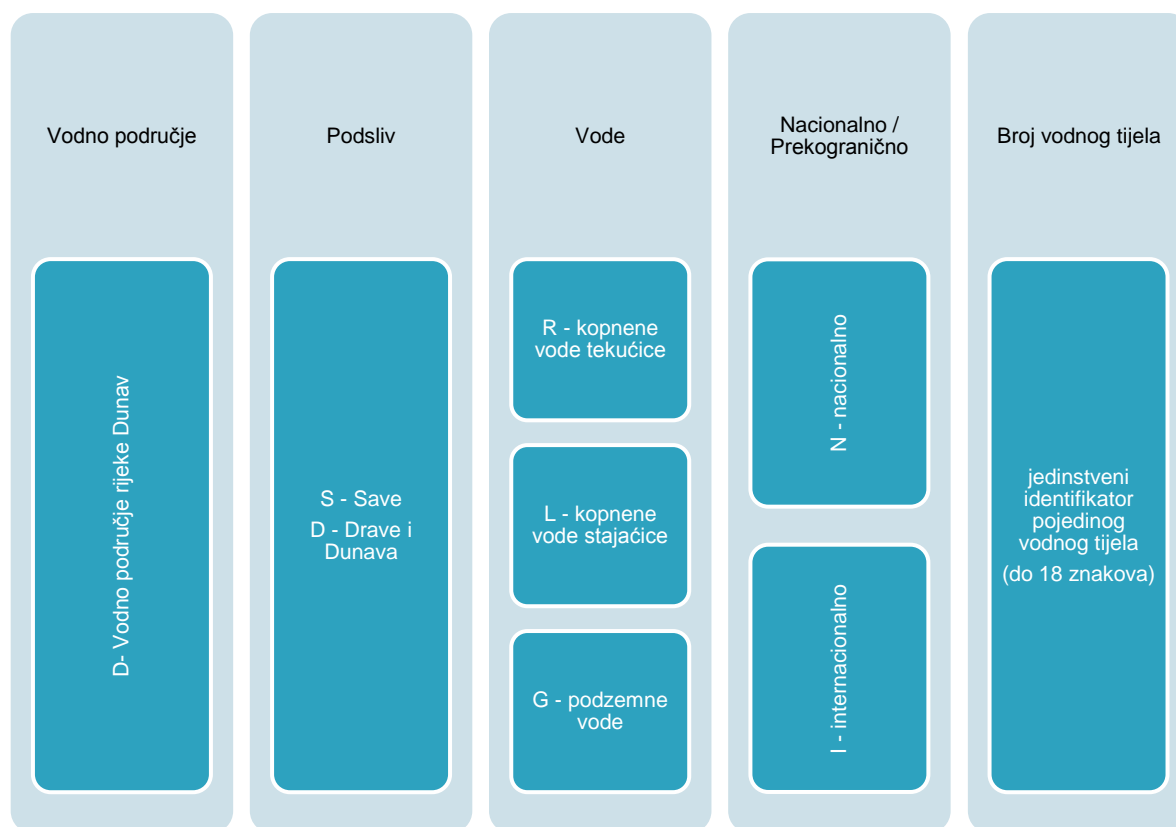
Vodno područje

D- Vodno područje rijeke Dunav

Podsliv

S - Save

D - Drave i Dunava

Vode

R - kopnene vode tekućice

L - kopnene vode stajaćice

G - podzemne vode

Nacionalno / Prekogranično

N - nacionalno

I - internacionalno

Broj vodnog tijela

jedinstveni identifikator pojedinog vodnog tijela

(do 18 znakova)